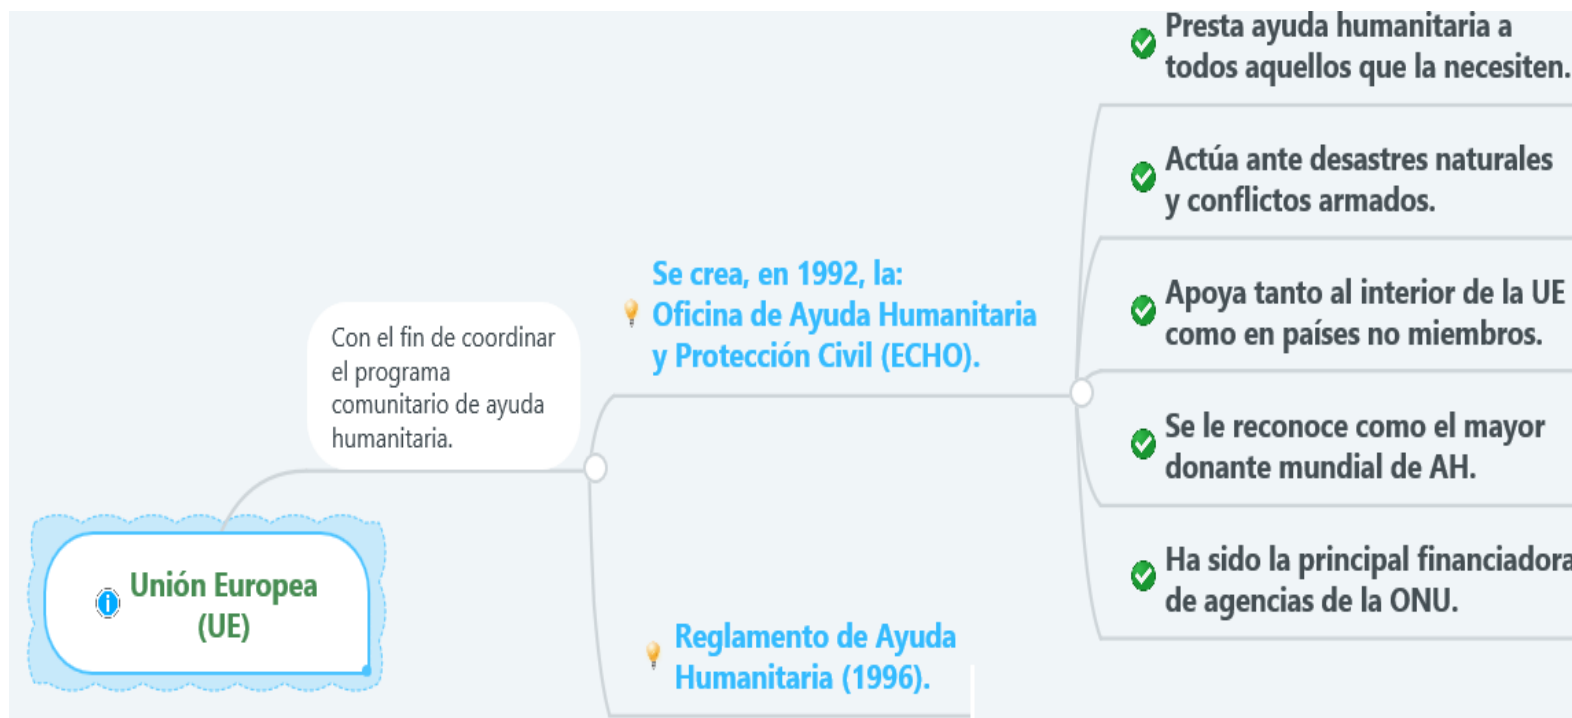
Unión Europea (UE)

Con el fin de coordinar el programa comunitario de ayuda humanitaria.

Se crea, en 1992, la: Oficina de Ayuda Humanitaria y Protección Civil (ECHO).

Presta ayuda humanitaria a todos aquellos que la necesiten.

Actúa ante desastres naturales y conflictos armados.

Apoya tanto al interior de la UE como en países no miembros.

Se le reconoce como el mayor donante mundial de AH.

Ha sido la principal financiadora de agencias de la ONU.

Reglamento de Ayuda Humanitaria (1996).